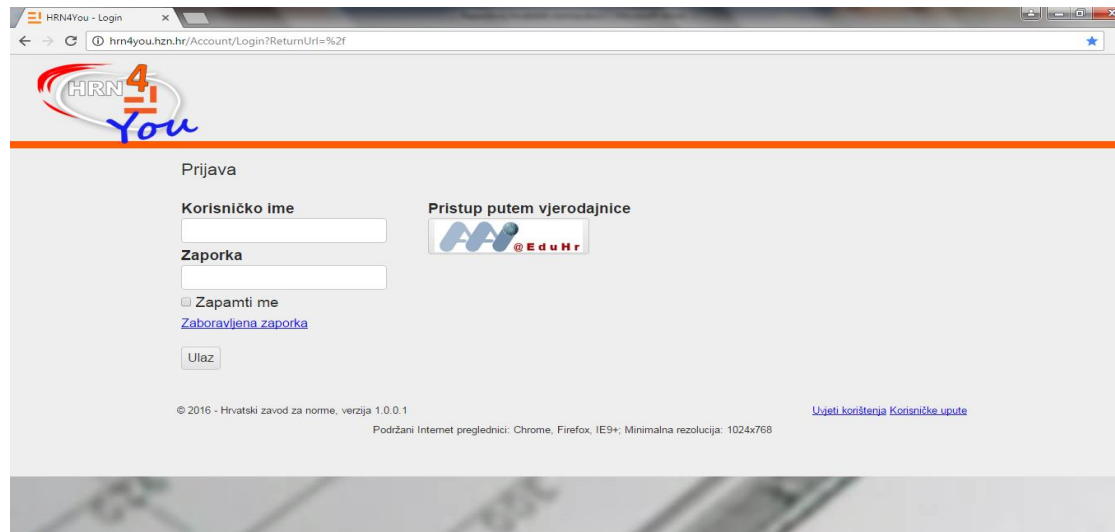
HRN4You - Login

hrn4you.hzn.hr/Account/Login?ReturnUrl=%2f

HRN 4 You

Prijava

Korisničko ime

Zaporka

Zapamti me

Zaboravljena zaporka

Ulaz

Pristup putem vjerodajnice

AAI @EduHr

© 2016 - Hrvatski zavod za norme, verzija 1.0.0.1

Uvjeti korištenja Korisničke upute

Podržani Internet preglednici: Chrome, Firefox, IE9+; Minimalna rezolucija: 1024x768